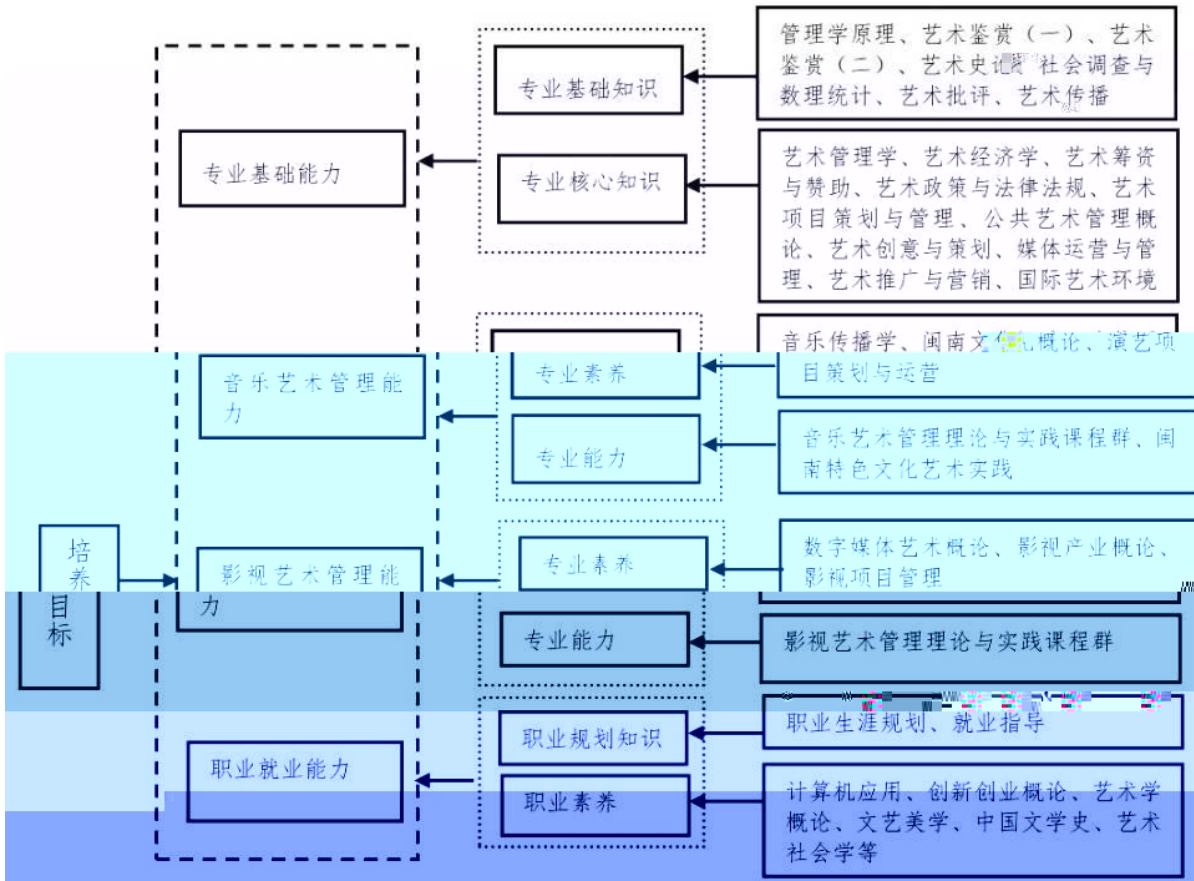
管理学原理、艺术鉴赏（一）、艺术鉴赏（二）、艺术史论、社会调查与数理统计、艺术批评、艺术传播

专业基础知识

专业基础能力

专业核心知识

艺术管理学、艺术经济学、艺术筹资与赞助、艺术政策与法律法规、艺术项目策划与管理、公共艺术管理概论、艺术创意与策划、媒体运营与管理、艺术推广与营销、国际艺术环境

音乐传播学、闽南文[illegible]概论、演艺项目策划与运营

专业素养

音乐艺术管理能力

专业能力

音乐艺术管理理论与实践课程群、闽南特色文化艺术实践

培养目标

专业素养

数字媒体艺术概论、影视产业概论、影视项目管理

影视艺术管理能力

专业能力

影视艺术管理理论与实践课程群

职业规划知识

职业生涯规划、就业指导

职业就业能力

职业素养

计算机应用、创新创业概论、艺术学概论、文艺美学、中国文学史、艺术社会学等